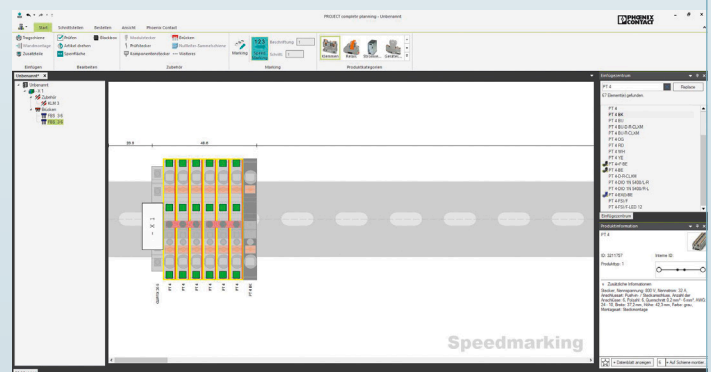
PROJECT complete planning - Unbenannt

PHOENIX CONTACT

Start Schreibtisten Bearbeiten Ansicht Phoenix Contact

Tragschiene Prüfen Brücken Etiketten
Klemmenträger Artikel drehen Steckbrücken
Zusatzteile Sperrfläche Profilstecker Mehrfach-Klemmenbrücken
Komponentenstecker Vielbrücke

Einfügen Bearbeiten Zubehör

Marking Beschriftung
Zusatz
Marking

Klemmen Relais Stromv... Gerätet...
Produktkategorien

Unbenannt* X

Unbenannt
X1
Zubehör
KLM 3
Brücken
FBS 2-6
FBS 2-6

20.5
46.8

X1

Speedmarking

Einfügezentrum
PT 4
Replace
67 Elemente gefunden
PT 4
PT 4-BK
PT 4-BU
PT 4-BU-D-CLAM
PT 4-BU-PCLAM
PT 4-GG
PT 4-RD
PT 4-WH
PT 4-YE
PT 4-PE
PT 4-BE
PT 4-D-CLAM
PT 4-DIO 1N 5408/L-R
PT 4-DIO 1N 5408/R-L
PT 4-HESI
PT 4-PE/F
PT 4-FSI/F-LED 12
Einfügezentrum

Produktinformation
PT 4
ID: 3211757
Produkttyp: 1
Interne ID

Zusätzliche Informationen
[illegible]

Datenblatt anzeigen
Auf Schiene montier...